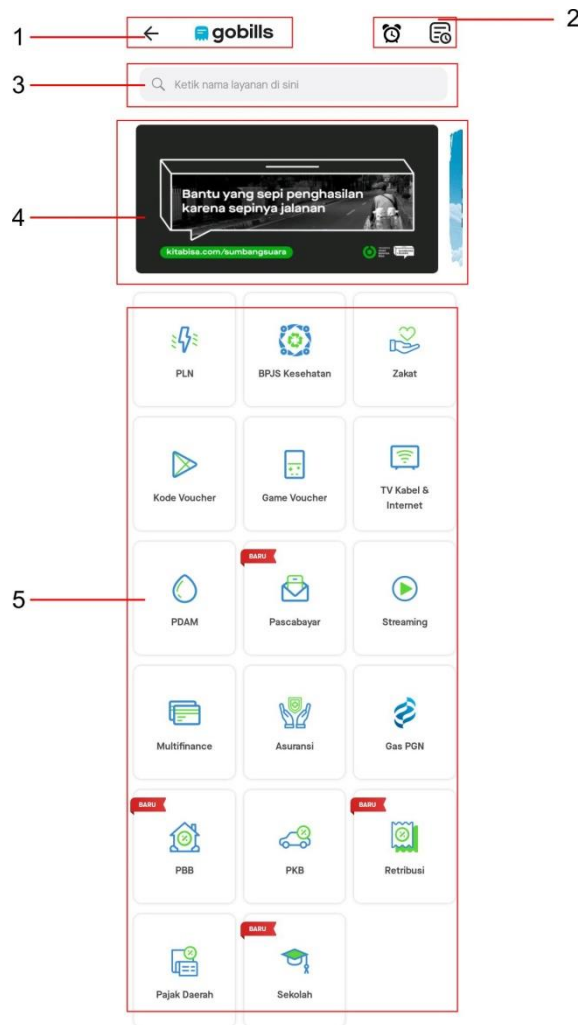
1

gobills

2

3

Ketik nama layanan di sini

4

Bantu yang sepi penghasilan karena sepinya jalanan

kitabisa.com/sumbangsuara

5

PLN

BPJS Kesehatan

Zakat

Kode Voucher

Game Voucher

TV Kabel & Internet

PDAM

BARU

Pascabayar

Streaming

Multifinance

Asuransi

Gas PGN

BARU

PBB

PKB

BARU

Retribusi

Pajak Daerah

BARU

Sekolah